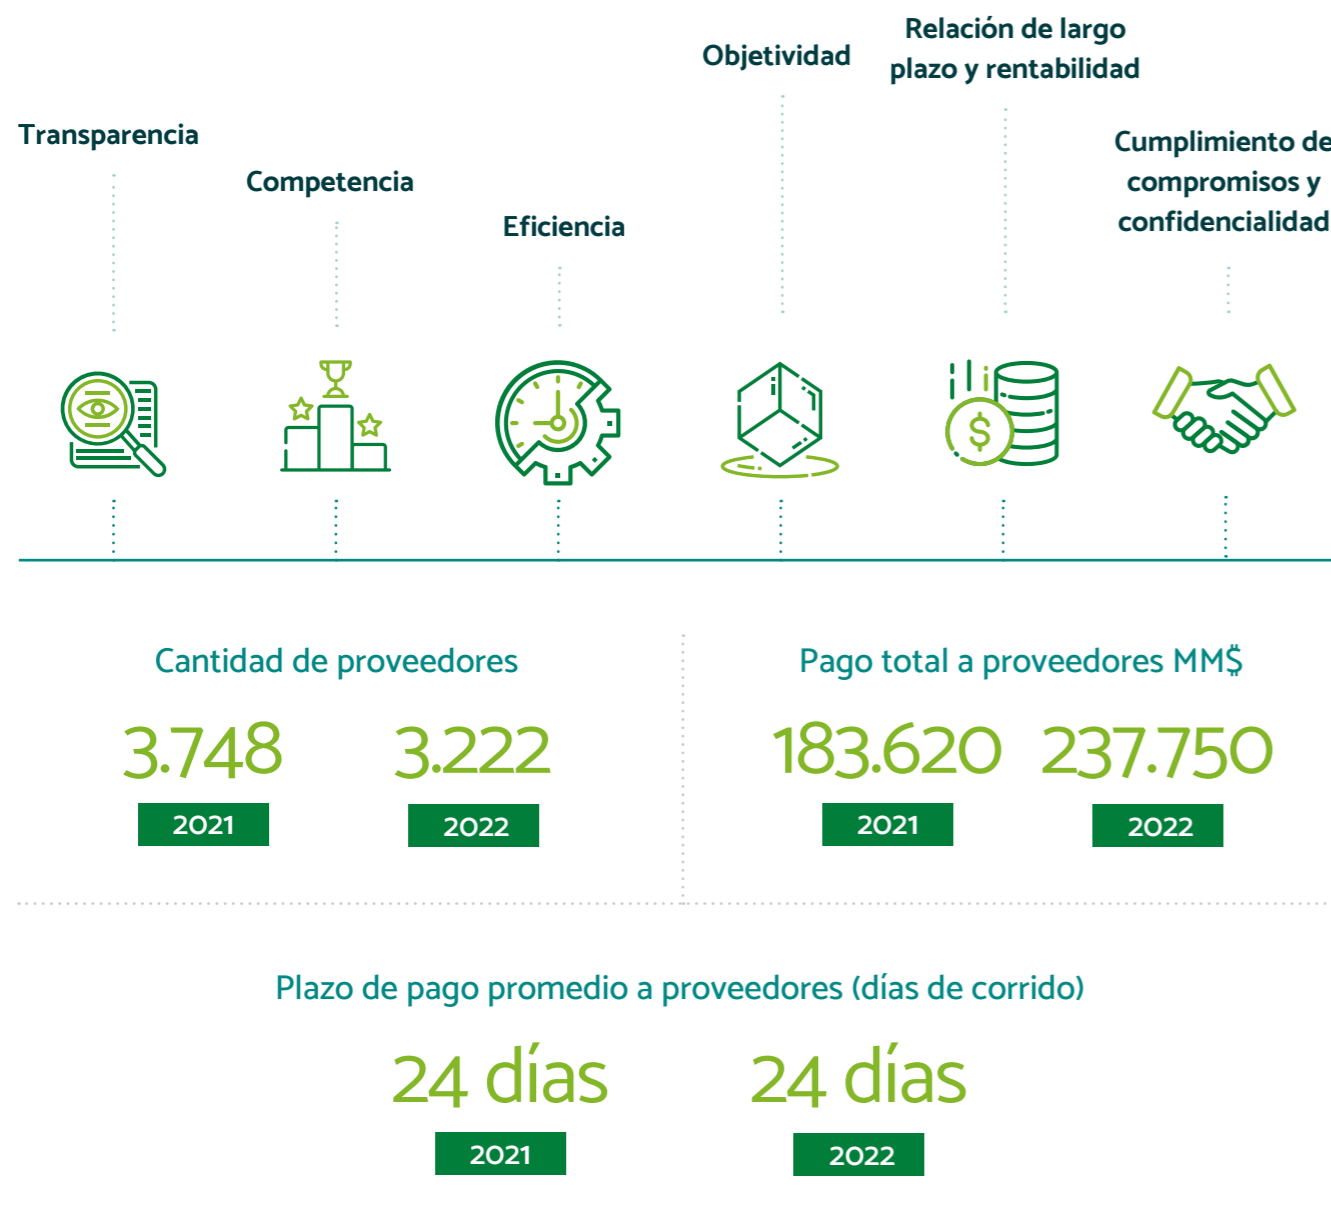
Transparencia

Competencia

Eficiencia

Objetividad

Relación de largo plazo y rentabilidad

Cumplimiento de compromisos y confidencialidad

Cantidad de proveedores

3.748
2021

3.222
2022

Pago total a proveedores MM$

183.620
2021

237.750
2022

Plazo de pago promedio a proveedores (días de corrido)

24 días
2021

24 días
2022